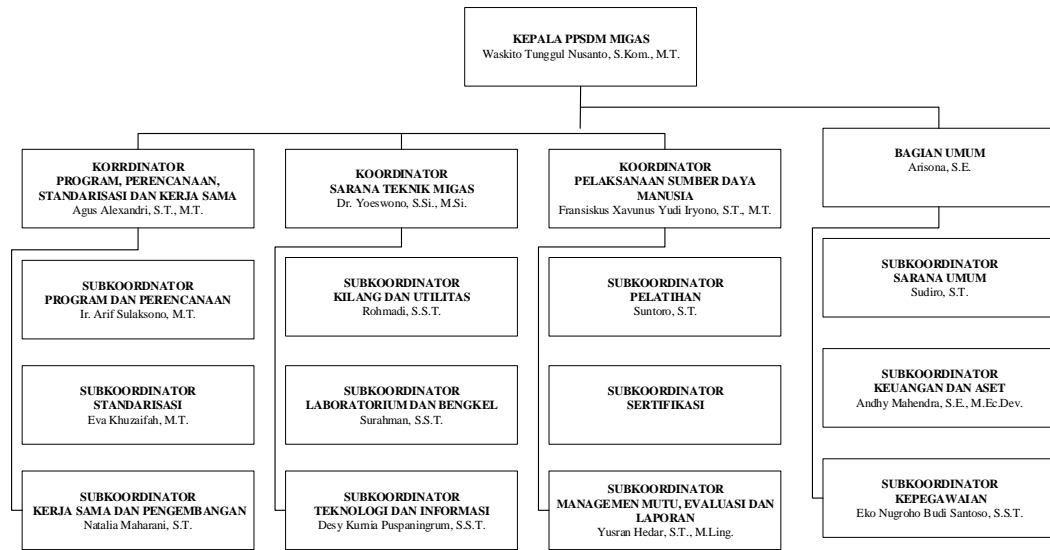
KEPALA PPSDM MIGAS
Waskito Tunggul Nusanto, S.Kom., M.T.

KORRDINATOR
PROGRAM, PERENCANAAN, STANDARISASI DAN KERJA SAMA
Agus Alexandri, S.T., M.T.

SUBKOORDNATOR
PROGRAM DAN PERENCANAAN
Ir. Arif Sulaksono, M.T.

SUBKOORDINATOR
STANDARISASI
Eva Khuzaifah, M.T.

SUBKOORDINATOR
KERJA SAMA DAN PENGEMBANGAN
Natalia Maharani, S.T.

KOORDINATOR
SARANA TEKNIK MIGAS
Dr. Yoeswono, S.Si., M.Si.

SUBKOORDINATOR
KILANG DAN UTILITAS
Rohmadi, S.S.T.

SUBKOORDINATOR
LABORATORIUM DAN BENGKEL
Surahman, S.S.T.

SUBKOORDINATOR
TEKNOLOGI DAN INFORMASI
Desy Kurnia Puspaningrum, S.S.T.

KOORDINATOR
PELAKSANAAN SUMBER DAYA MANUSIA
Fransiskus Xavunus Yudi Iryono, S.T., M.T.

SUBKOORDINATOR
PELATIHAN
Suntoro, S.T.

SUBKOORDINATOR
SERTIFIKASI

SUBKOORDINATOR
MANAGEMEN MUTU, EVALUASI DAN LAPORAN
Yusran Hedar, S.T., M.Ling.

BAGIAN UMUM
Arisona, S.E.

SUBKOORDINATOR
SARANA UMUM
Sudiro, S.T.

SUBKOORDINATOR
KEUANGAN DAN ASET
Andhy Mahendra, S.E., M.Ec.Dev.

SUBKOORDINATOR
KEPEGAWAIAN
Eko Nugroho Budi Santoso, S.S.T.